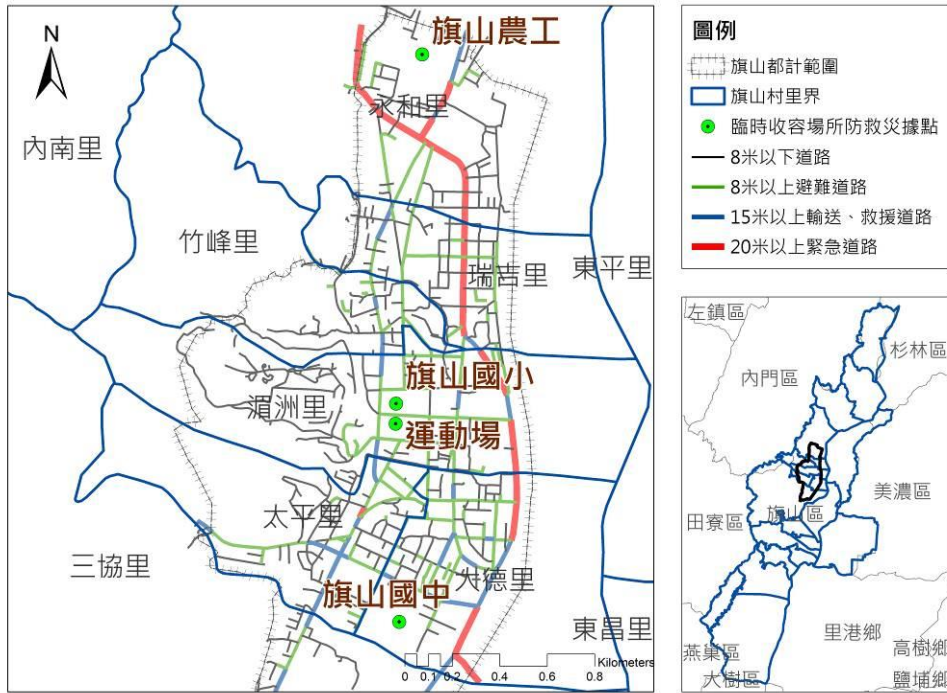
N

旗山農工

永和里

內南里

竹峰里

瑞吉里

東平里

旗山國小

溪洲里

運動場

太平里

三協里

大德里

旗山國中

東昌里

0 0.1 0.2 0.4 0.6 0.8 Kilometers

圖例
旗山都計範圍
旗山村里界
臨時收容場所防救災據點
8米以下道路
8米以上避難道路
15米以上輸送、救援道路
20米以上緊急道路

左鎮區
杉林區
內門區
美濃區
田寮區
旗山區
里港鄉
燕巢區
大樹區
高樹鄉
鹽埔鄉